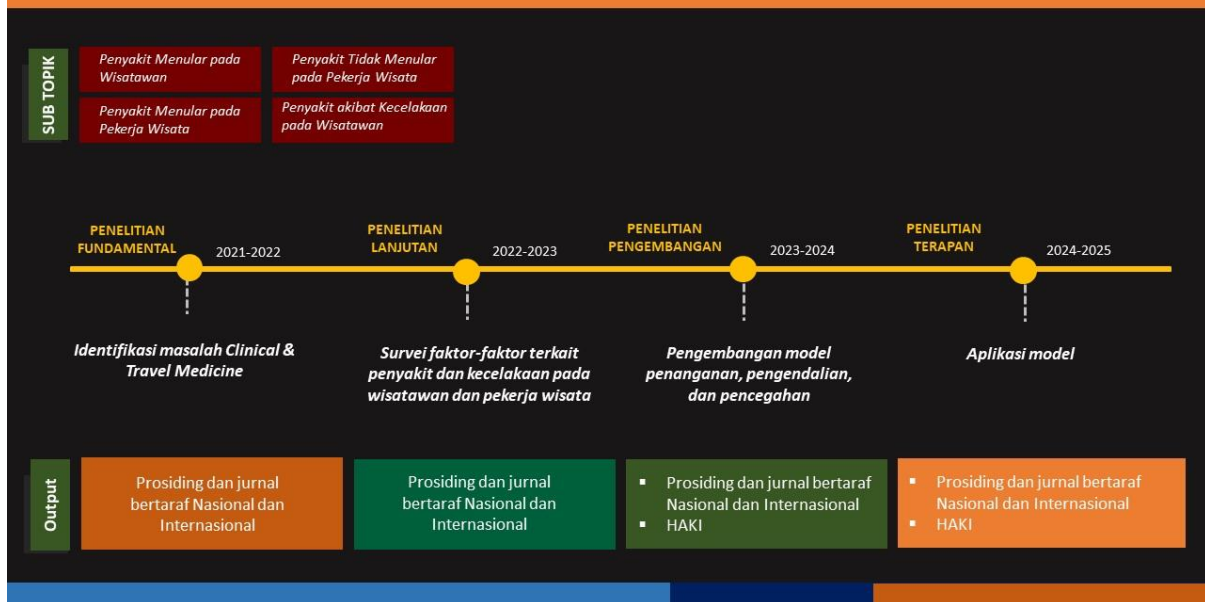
SUB TOPIK

Penyakit Menular pada Wisatawan

Penyakit Tidak Menular pada Pekerja Wisata

Penyakit Menular pada Pekerja Wisata

Penyakit akibat Kecelakaan pada Wisatawan

PENELITIAN FUNDAMENTAL 2021-2022

PENELITIAN LANJUTAN 2022-2023

PENELITIAN PENGEMBANGAN 2023-2024

PENELITIAN TERAPAN 2024-2025

Identifikasi masalah Clinical & Travel Medicine

Survei faktor-faktor terkait penyakit dan kecelakaan pada wisatawan dan pekerja wisata

Pengembangan model penanganan, pengendalian, dan pencegahan

Aplikasi model

Output

Prosiding dan jurnal bertaraf Nasional dan Internasional

Prosiding dan jurnal bertaraf Nasional dan Internasional

▪ Prosiding dan jurnal bertaraf Nasional dan Internasional
▪ HAKI

▪ Prosiding dan jurnal bertaraf Nasional dan Internasional
▪ HAKI